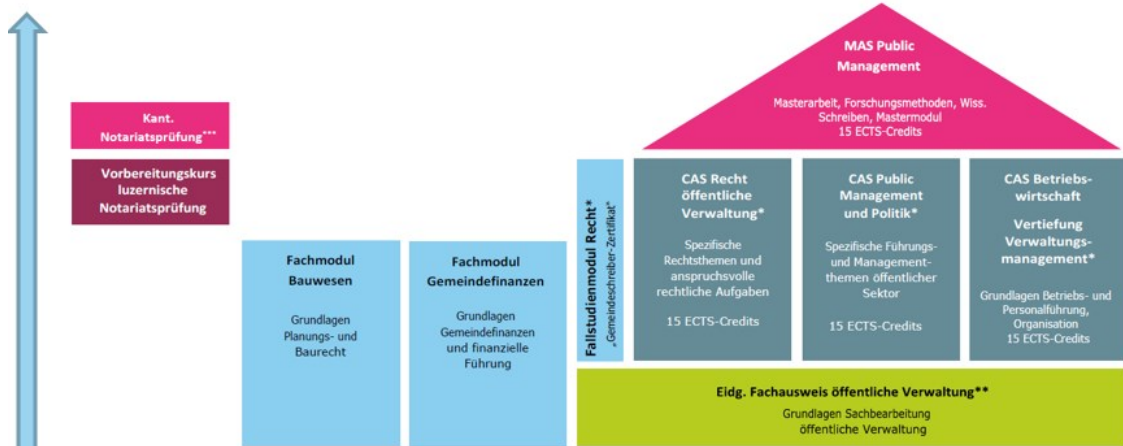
MAS Public Management

Masterarbeit, Forschungsmethoden, Wiss. Schreiben, Mastermodul
15 ECTS-Credits

Kant. Notariatsprüfung***

Vorbereitungskurs luzernische Notariatsprüfung

Fallstudienmodul Recht*
„Gemeindeschreiber-Zertifikat"

CAS Recht öffentliche Verwaltung*

Spezifische Rechtsthemen und anspruchsvolle rechtliche Aufgaben

15 ECTS-Credits

CAS Public Management und Politik*

Spezifische Führungs- und Managementthemen öffentlicher Sektor

15 ECTS-Credits

CAS Betriebswirtschaft

Vertiefung Verwaltungsmanagement*

Grundlagen Betriebs- und Personalführung, Organisation
15 ECTS-Credits

Fachmodul Bauwesen

Grundlagen Planungs- und Baurecht

Fachmodul Gemeindefinanzen

Grundlagen Gemeindefinanzen und finanzielle Führung

Eidg. Fachausweis öffentliche Verwaltung**

Grundlagen Sachbearbeitung öffentliche Verwaltung